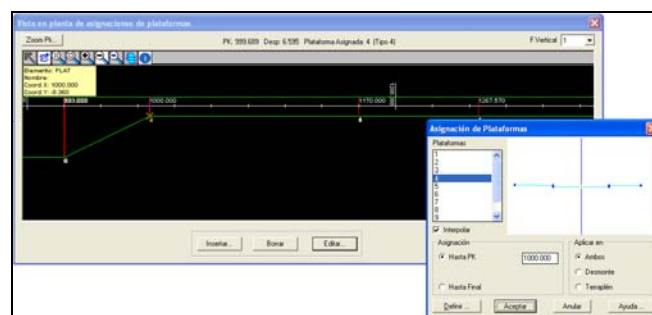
Vista en planta de asignaciones de plataformas

Zoom Pk...

PK: 999.689 Desp: 6.595 Plataforma Asignada: 4 (Tipo 4)

F.Vertical 1

Elemento: PLAT
Nombre:
Coord X: 1000.000
Coord Y: -8.360

999.888

1000.000

1170.000

1267.570

Insertar...

Borrar

Editar...

Asignación de Plataformas

Plataformas
1
2
3
4
5
6
7
8
9

Interpolar

Asignación

Hasta PK

1000.000

Hasta Final

Aplicar en

Ambos

Desmonte

Terraplén

Definir...

Aceptar

Anular

Ayuda...